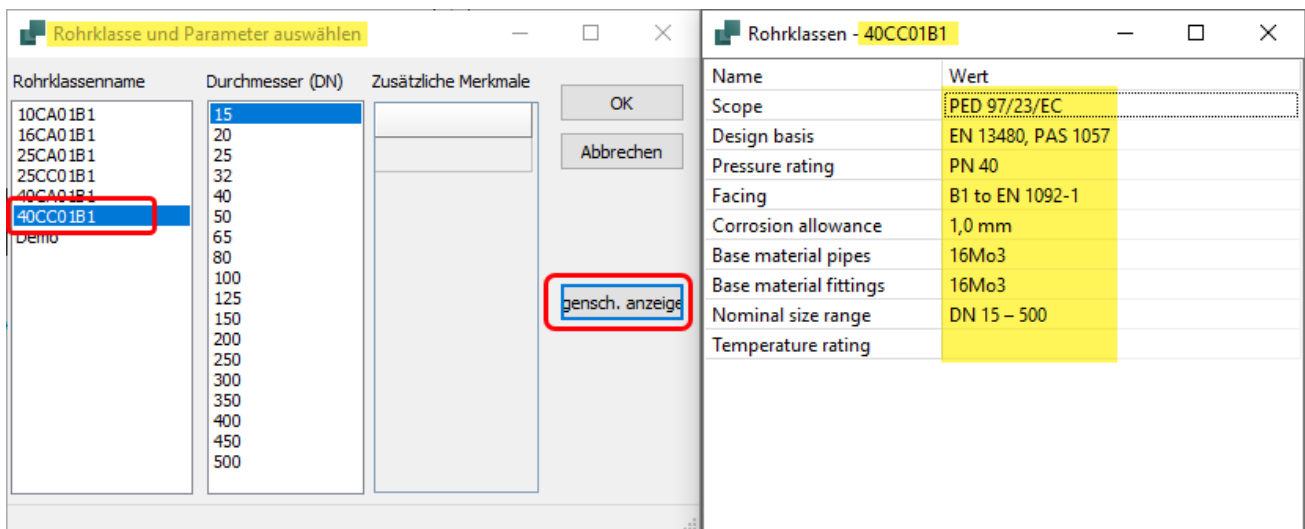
Rohrklasse und Parameter auswählen

Rohrklassenname

10CA01B1
16CA01B1
25CA01B1
25CC01B1
40CA01B1
40CC01B1
Demo

Durchmesser (DN)

15
20
25
32
40
50
65
80
100
125
150
200
250
300
350
400
450
500

Zusätzliche Merkmale

OK

Abbrechen

gensch. anzeige

Rohrklassen - 40CC01B1

| Name | Wert |
|---|---|
| Scope | PED 97/23/EC |
| Design basis | EN 13480, PAS 1057 |
| Pressure rating | PN 40 |
| Facing | B1 to EN 1092-1 |
| Corrosion allowance | 1,0 mm |
| Base material pipes | 16Mo3 |
| Base material fittings | 16Mo3 |
| Nominal size range | DN 15 – 500 |
| Temperature rating | |